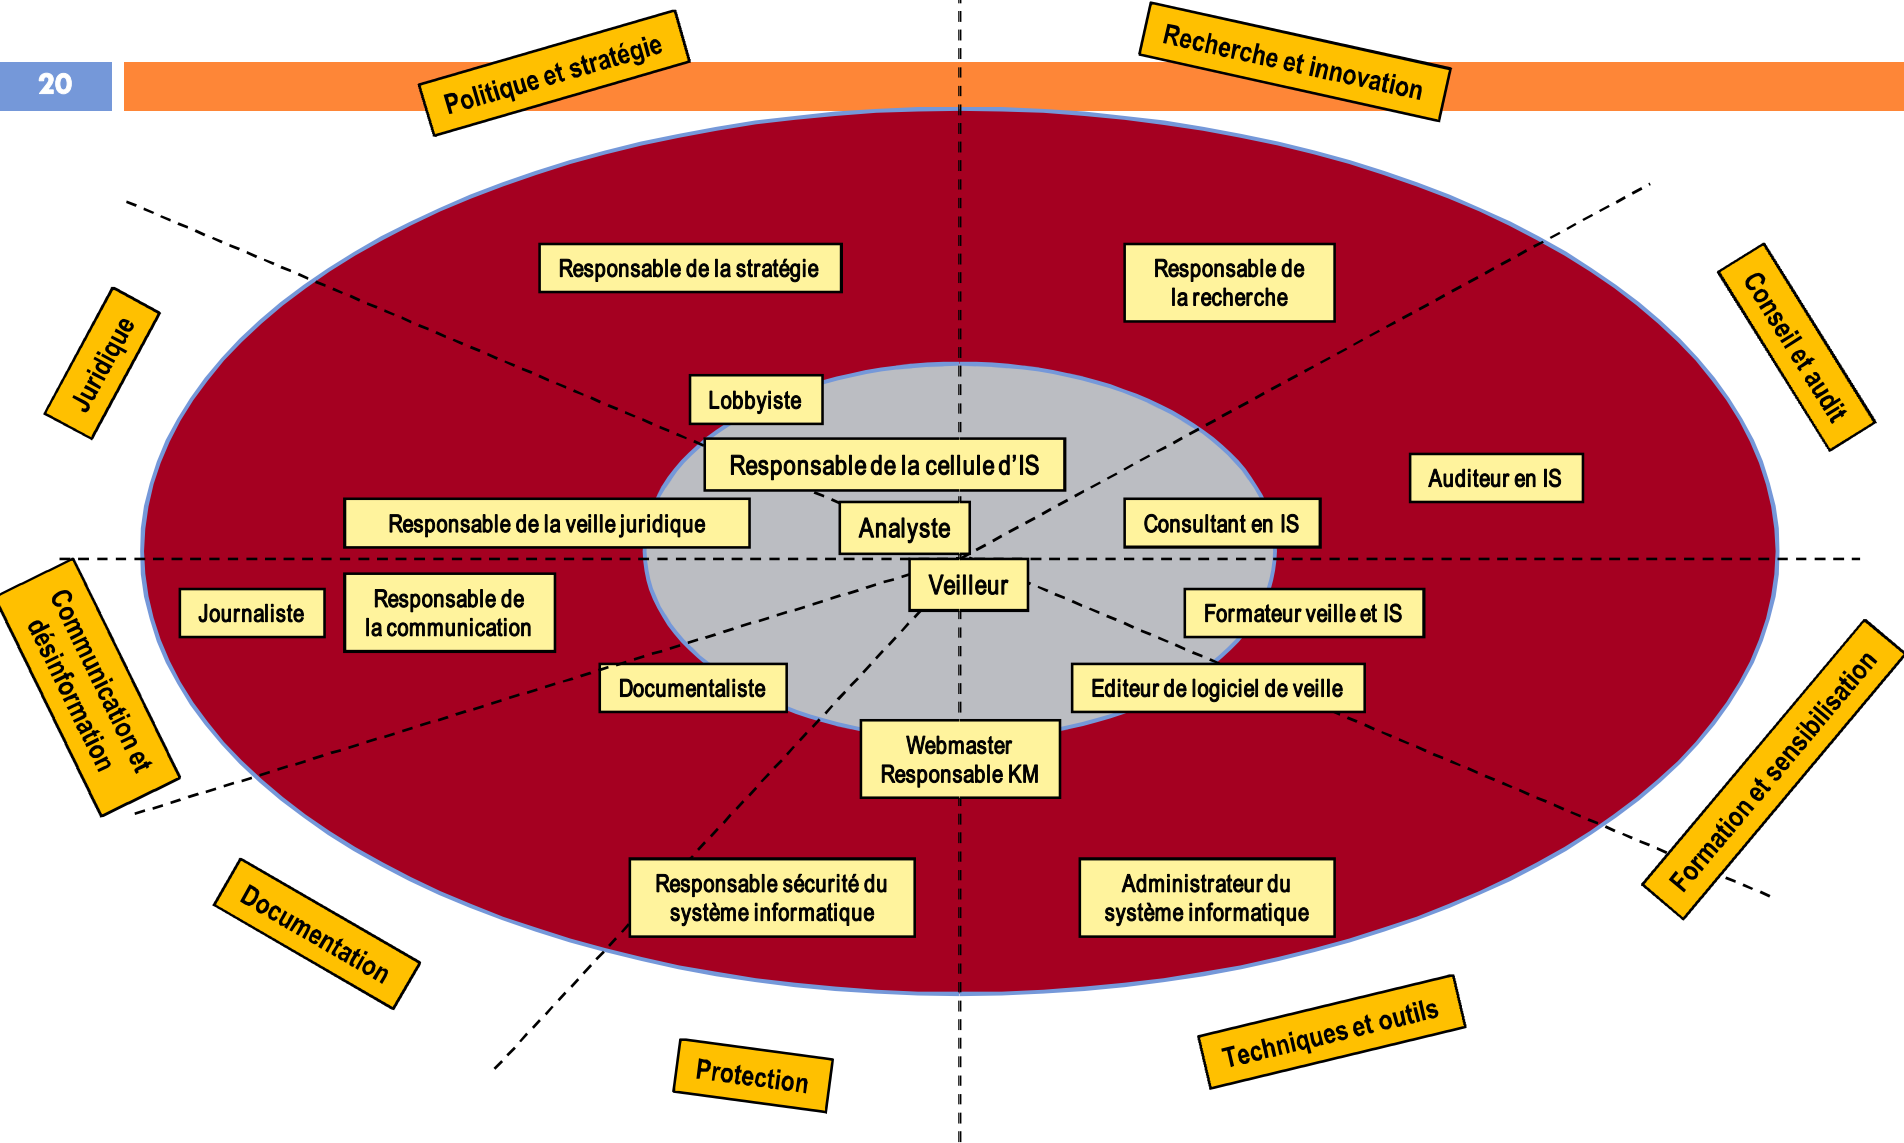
20

Politique et stratégie

Recherche et innovation

Juridique

Conseil et audit

Responsable de la stratégie

Responsable de la recherche

Lobbyiste

Responsable de la cellule d'IS

Auditeur en IS

Responsable de la veille juridique

Analyste

Consultant en IS

Veilleur

Journaliste

Responsable de la communication

Formateur veille et IS

Communication et désinformation

Documentaliste

Editeur de logiciel de veille

Webmaster Responsable KM

Formation et sensibilisation

Documentation

Responsable sécurité du système informatique

Administrateur du système informatique

Techniques et outils

Protection